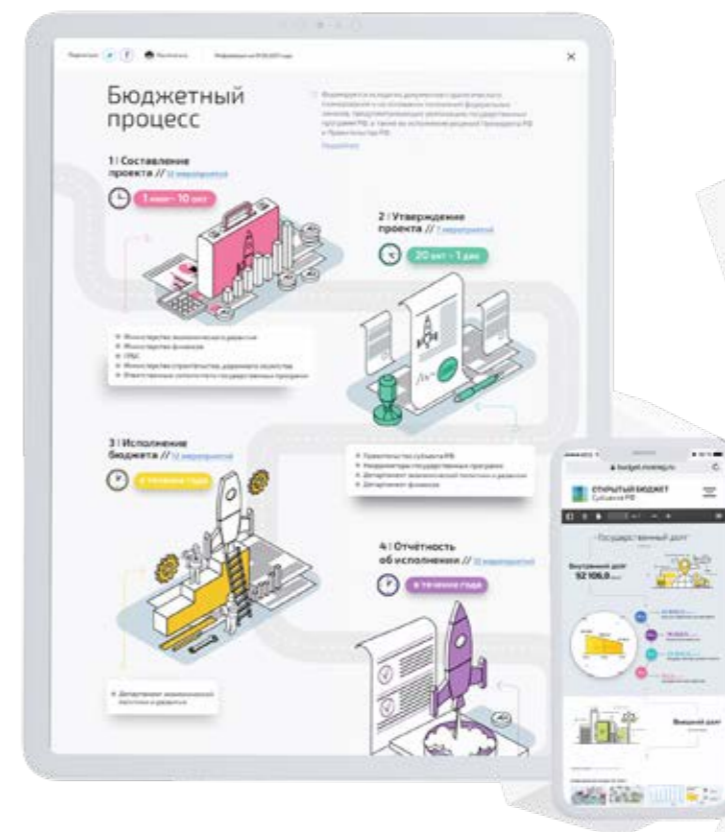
Бюджетный процесс

1 | Составление проекта // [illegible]

1 июн - 10 окт

2 | Утверждение проекта // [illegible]

20 окт - 1 дек

3 | Исполнение бюджета // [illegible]

в течение года

4 | Отчётность об исполнении // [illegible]

в течение года

budget.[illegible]

ОТКРЫТЫЙ БЮДЖЕТ

Государственный долг

Внутренний долг

52 106,8

Внешний долг